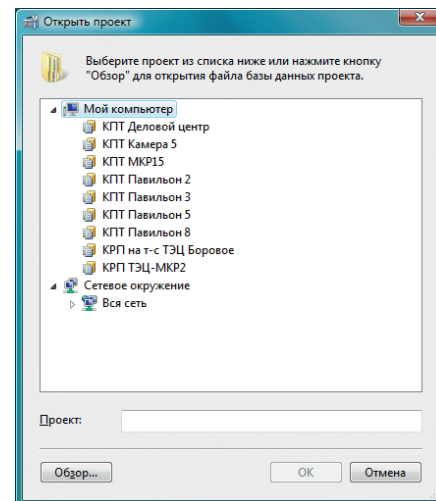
Открыть проект

Выберите проект из списка ниже или нажмите кнопку "Обзор" для открытия файла базы данных проекта.

Мой компьютер
КПТ Деловой центр
КПТ Камера 5
КПТ МКР15
КПТ Павильон 2
КПТ Павильон 3
КПТ Павильон 5
КПТ Павильон 8
КРП на т-с ТЭЦ Боровое
КРП ТЭЦ-МКР2
Сетевое окружение
Вся сеть

Проект:

Обзор...
OK
Отмена